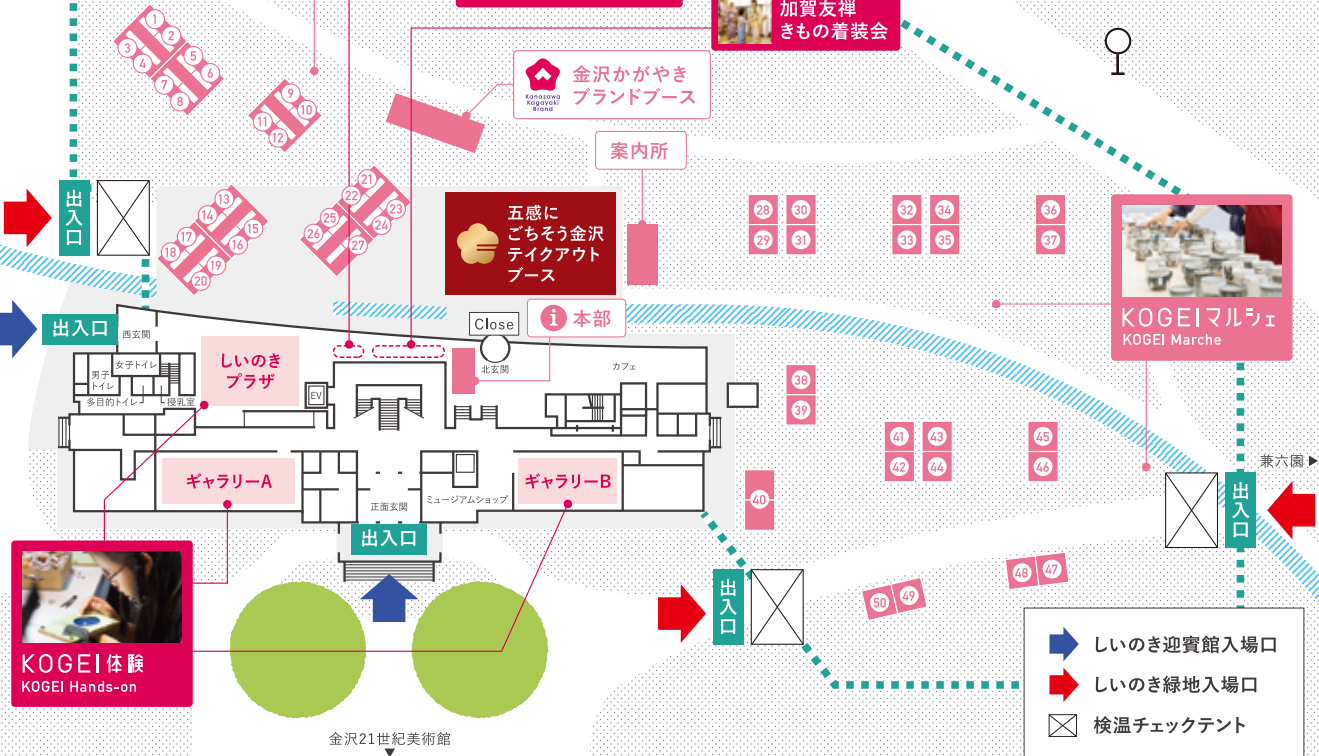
加賀友禅
きもの着装会

1 2 3 4 5 6 7 8
9 10 11 12

Kanazawa Kagayaki Brand
金沢かがやき
ブランドブース

案内所

出入口

13 14 15 16 17 18 19 20
21 22 23 24 25 26 27

五感に
ごちそう金沢
テイクアウト
ブース

28 29 30 31 32 33 34 35 36 37

KOGEIマルシェ
KOGEI Marche

出入口

Close

本部

西玄関
女子トイレ
男子トイレ
多目的トイレ
授乳室

しいのき
プラザ

EV

北玄関

カフェ

38 39
41 42 43 44 45 46

兼六園 ▶

ギャラリーA

正面玄関

ミュージアムショップ

ギャラリーB

40

出入口

出入口

出入口

48 47
50 49

KOGEI体験
KOGEI Hands-on

金沢21世紀美術館
▼

しいのき迎賓館入場口
しいのき緑地入場口
検温チェックテント